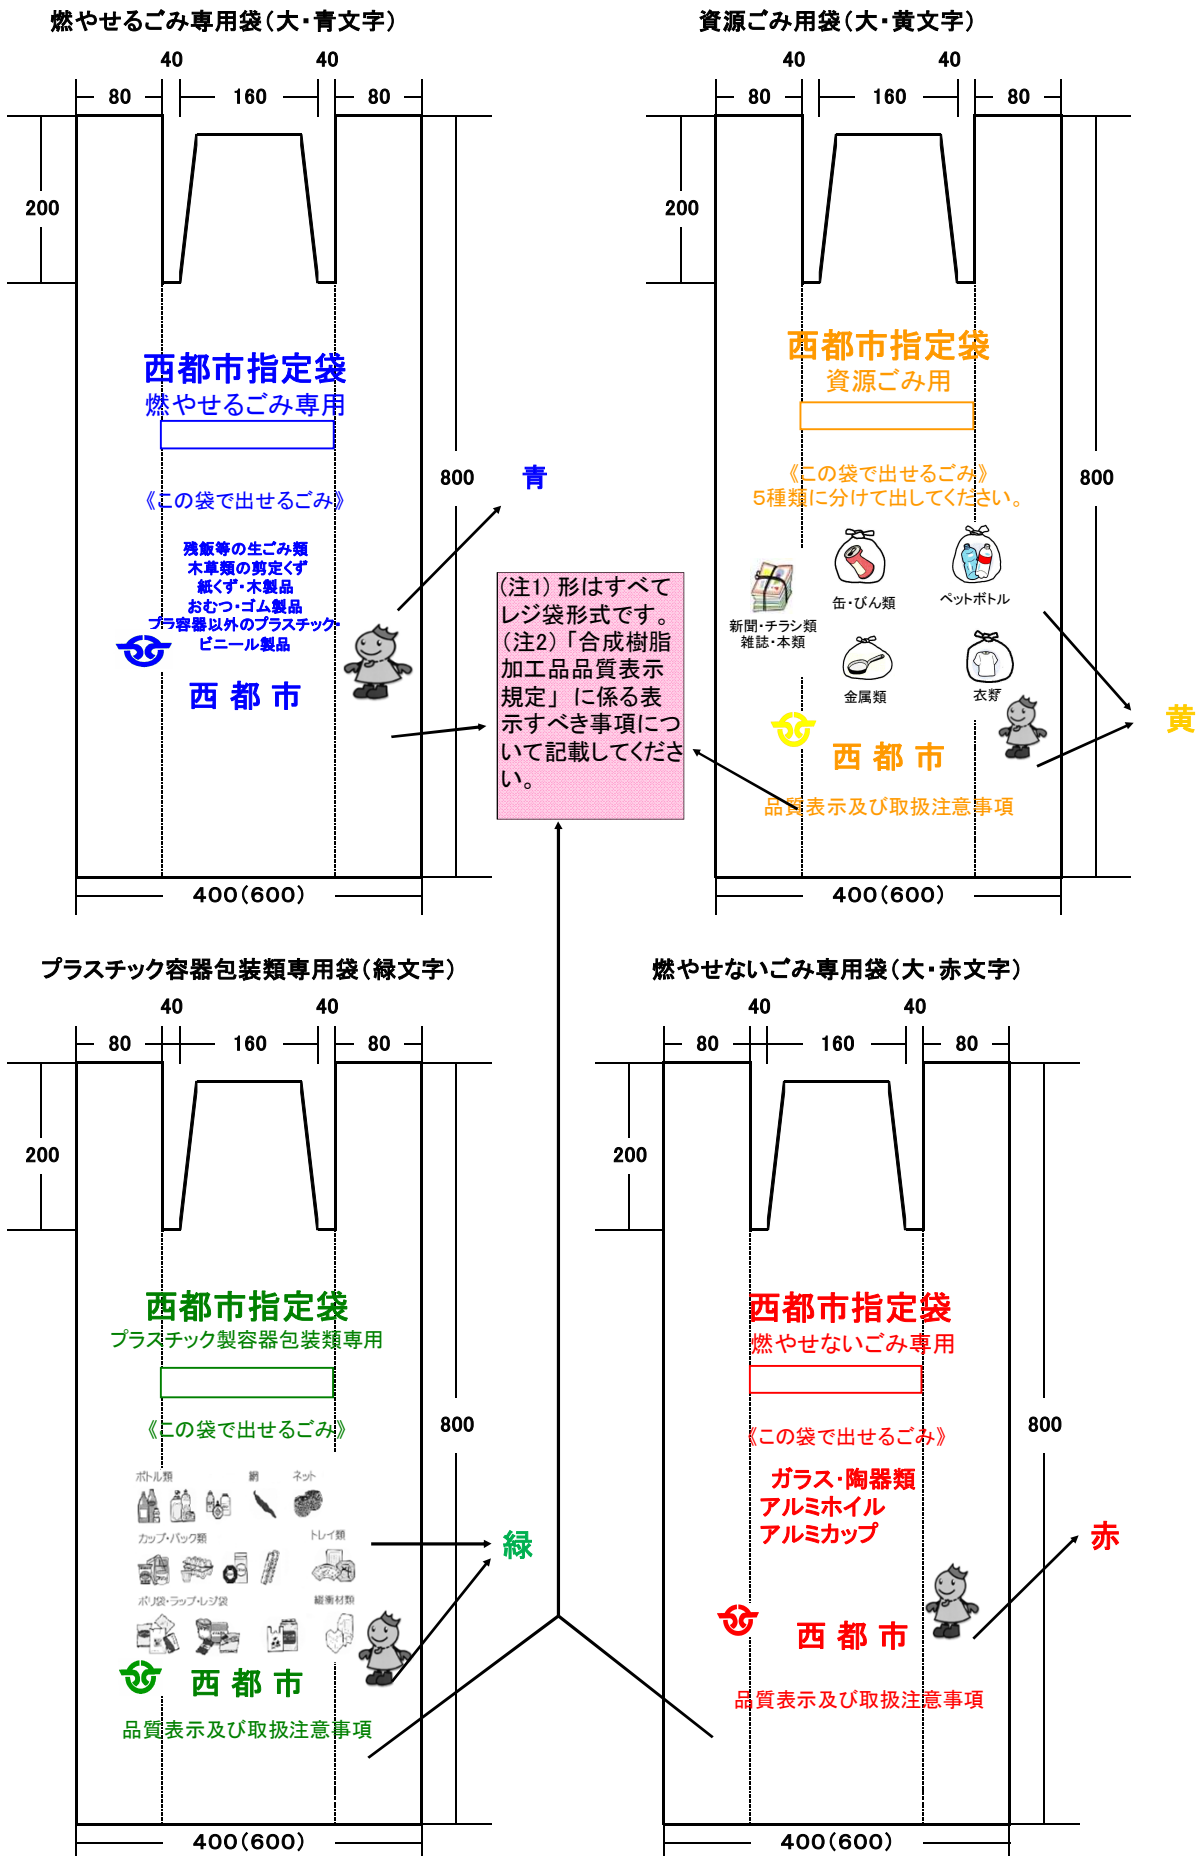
燃やせるごみ専用袋（大・青文字）

40 40
80 160 80
200
800

西都市指定袋
燃やせるごみ専用

《この袋で出せるごみ》

残飯等の生ごみ類
木草類の剪定くず
紙くず・木製品
おむつ・ゴム製品
プラ容器以外のプラスチック
ビニール製品

西 都 市

400（600）

青

資源ごみ用袋（大・黄文字）

40 40
80 160 80
200
800

西都市指定袋
資源ごみ用

《この袋で出せるごみ》
5種類に分けて出してください。

缶・びん類
ペットボトル
新聞・チラシ類
雑誌・本類
金属類
衣類

西 都 市

品質表示及び取扱注意事項

400（600）

黄

（注1）形はすべてレジ袋形式です。
（注2）「合成樹脂加工品品質表示規定」に係る表示すべき事項について記載してください。

プラスチック容器包装類専用袋（緑文字）

40 40
80 160 80
200
800

西都市指定袋
プラスチック製容器包装類専用

《この袋で出せるごみ》

ボトル類
網
ネット
カップ・パック類
トレイ類
ポリ袋・ラップ・レジ袋
緩衝材類

西 都 市

品質表示及び取扱注意事項

400（600）

緑

燃やせないごみ専用袋（大・赤文字）

40 40
80 160 80
200
800

西都市指定袋
燃やせないごみ専用

《この袋で出せるごみ》

ガラス・陶器類
アルミホイル
アルミカップ

西 都 市

品質表示及び取扱注意事項

400（600）

赤